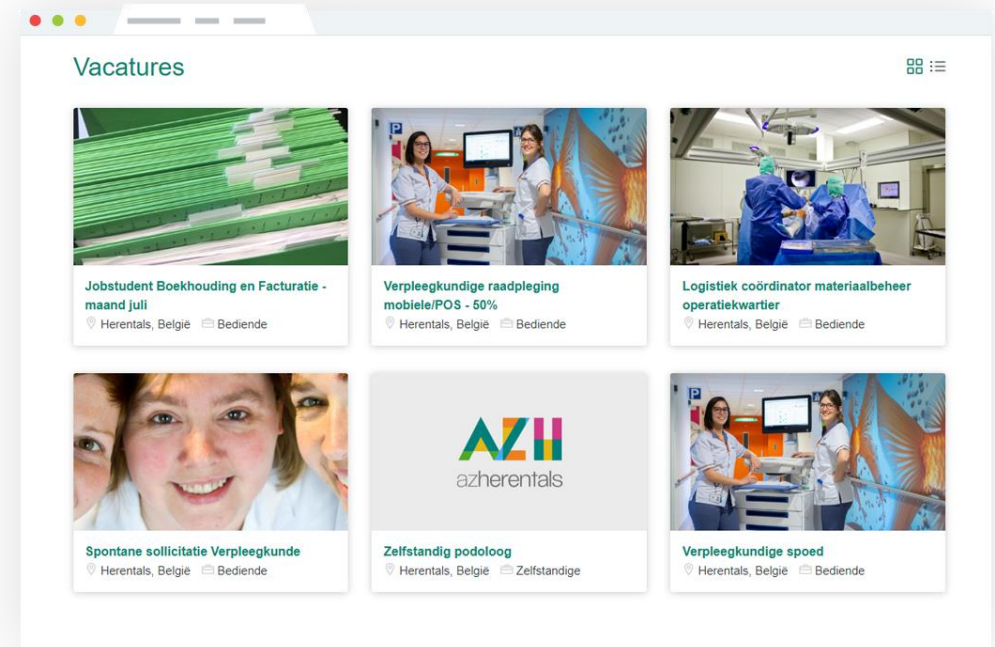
Vacatures

Jobstudent Boekhouding en Facturatie - maand juli
Herentals, België Bediende

Verpleegkundige raadpleging mobiele/POS - 50%
Herentals, België Bediende

Logistiek coördinator materiaalbeheer operatiekwartier
Herentals, België Bediende

Spontane sollicitatie Verpleegkunde
Herentals, België Bediende

AZH
azherentals

Zelfstandig podoloog
Herentals, België Zelfstandige

Verpleegkundige spoed
Herentals, België Bediende